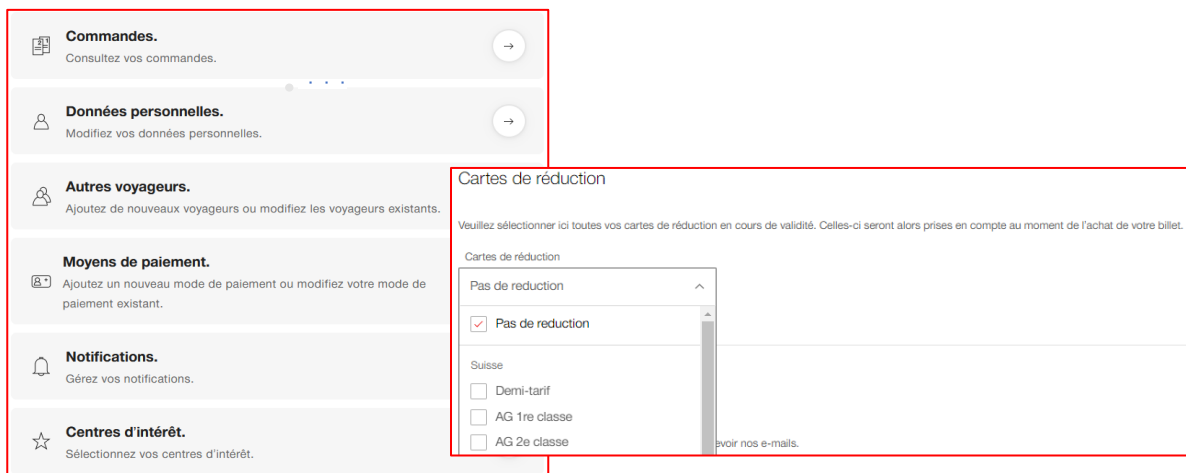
Commandes.
Consultez vos commandes.

Données personnelles.
Modifiez vos données personnelles.

Autres voyageurs.
Ajoutez de nouveaux voyageurs ou modifiez les voyageurs existants.

Moyens de paiement.
Ajoutez un nouveau mode de paiement ou modifiez votre mode de paiement existant.

Notifications.
Gérez vos notifications.

Centres d'intérêt.
Sélectionnez vos centres d'intérêt.

Cartes de réduction

Veuillez sélectionner ici toutes vos cartes de réduction en cours de validité. Celles-ci seront alors prises en compte au moment de l'achat de votre billet.

Cartes de réduction

Pas de reduction

Pas de reduction

Suisse

Demi-tarif

AG 1re classe

AG 2e classe

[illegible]evoir nos e-mails.